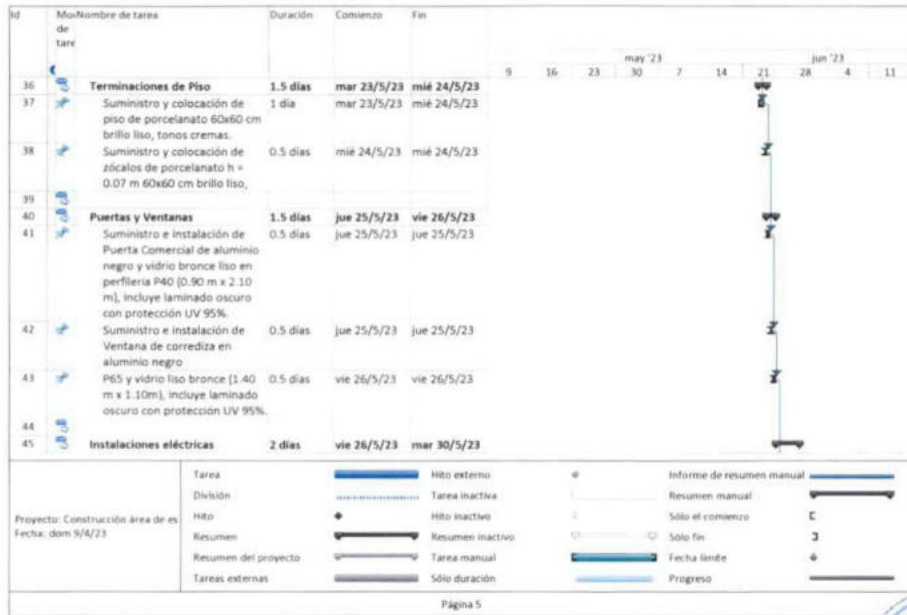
| Id | Modo de tarea | Nombre de tarea | Duración | Comienzo | Fin |
|---|---|---|---|---|---|
| 36 | | **Terminaciones de Piso** | **1.5 días** | **mar 23/5/23** | **mié 24/5/23** |
| 37 | | Suministro y colocación de piso de porcelanato 60x60 cm brillo liso, tonos cremas. | 1 día | mar 23/5/23 | mié 24/5/23 |
| 38 | | Suministro y colocación de zócalos de porcelanato h = 0.07 m 60x60 cm brillo liso, | 0.5 días | mié 24/5/23 | mié 24/5/23 |
| 39 | | | | | |
| 40 | | **Puertas y Ventanas** | **1.5 días** | **jue 25/5/23** | **vie 26/5/23** |
| 41 | | Suministro e instalación de Puerta Comercial de aluminio negro y vidrio bronce liso en perfilería P40 (0.90 m x 2.10 m), incluye laminado oscuro con protección UV 95%. | 0.5 días | jue 25/5/23 | jue 25/5/23 |
| 42 | | Suministro e instalación de Ventana de corrediza en aluminio negro | 0.5 días | jue 25/5/23 | jue 25/5/23 |
| 43 | | P65 y vidrio liso bronce (1.40 m x 1.10m), incluye laminado oscuro con protección UV 95%. | 0.5 días | vie 26/5/23 | vie 26/5/23 |
| 44 | | | | | |
| 45 | | **Instalaciones eléctricas** | **2 días** | **vie 26/5/23** | **mar 30/5/23** |

may '23 jun '23
9 16 23 30 7 14 21 28 4 11

Proyecto: Construcción área de es
Fecha: dom 9/4/23

Tarea
División
Hito
Resumen
Resumen del proyecto
Tareas externas
Hito externo
Tarea inactiva
Hito inactivo
Resumen inactivo
Tarea manual
Sólo duración
Informe de resumen manual
Resumen manual
Sólo el comienzo
Sólo fin
Fecha límite
Progreso

Página 5